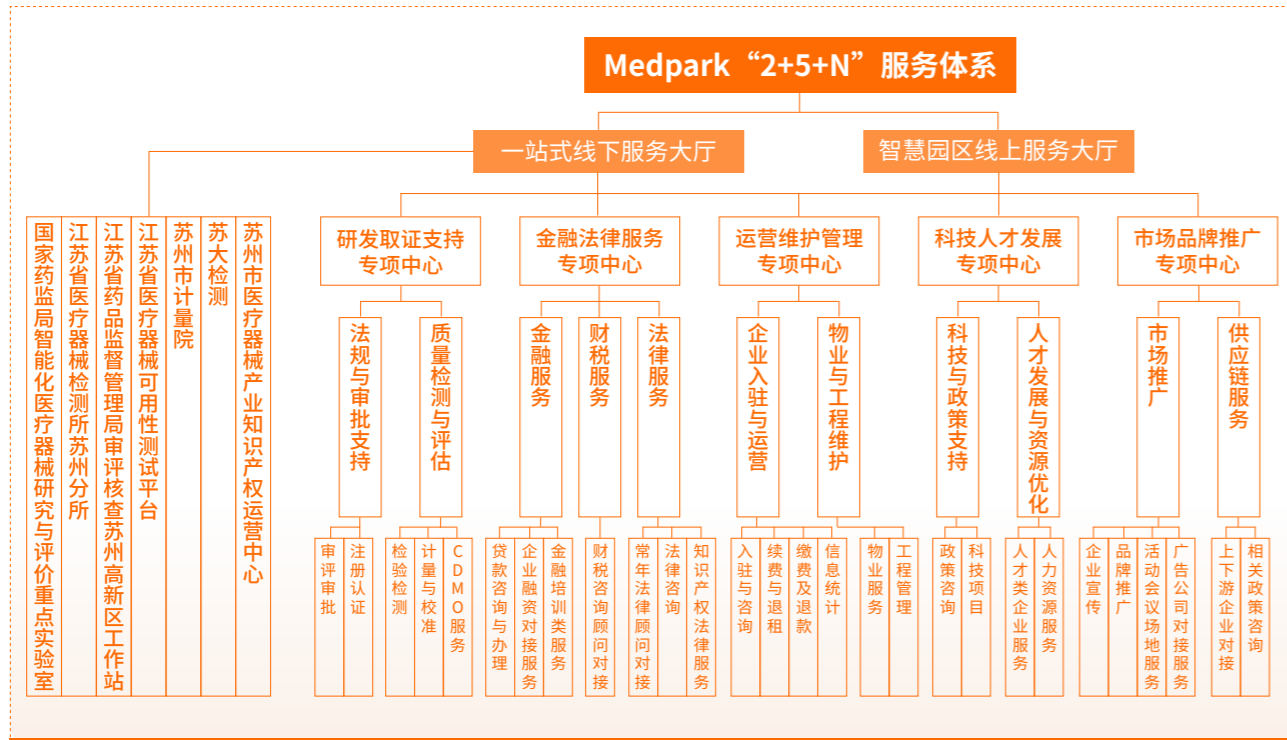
Medpark“2+5+N”服务体系

一站式线下服务大厅

智慧园区线上服务大厅

国家药监局智能化医疗器械研究与评价重点实验室

江苏省医疗器械检测所苏州分所

江苏省药品监督管理局审评核查苏州高新区工作站

江苏省医疗器械可用性测试平台

苏州市计量院

苏大检测

苏州市医疗器械产业知识产权运营中心

研发取证支持专项中心

法规与审批支持

审评审批

注册认证

质量检测与评估

检验检测

计量与校准

CDMO服务

金融法律服务专项中心

金融服务

贷款咨询与办理

企业融资对接服务

金融培训类服务

财税服务

财税咨询顾问对接

法律服务

常年法律顾问对接

法律咨询

知识产权法律服务

运营维护管理专项中心

企业入驻与运营

入驻与咨询

续费与退租

缴费及退款

信息统计

物业与工程维护

物业服务

工程管理

科技人才发展专项中心

科技与政策支持

政策咨询

科技项目

人才发展与资源优化

人才类企业服务

人力资源服务

市场品牌推广专项中心

市场推广

企业宣传

品牌推广

活动会议场地服务

广告公司对接服务

供应链服务

上下游企业对接

相关政策咨询